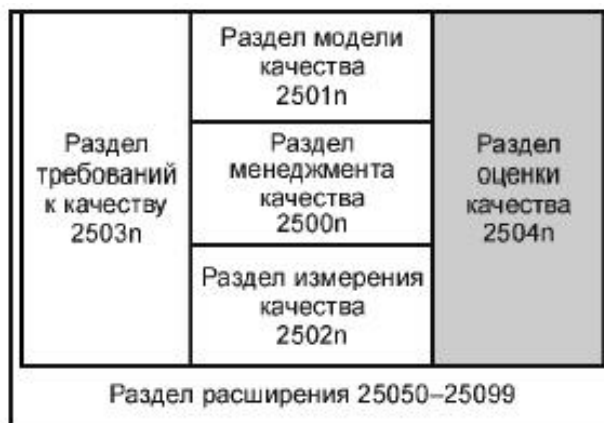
| Раздел требований к качеству 2503n | Раздел модели качества 2501n | Раздел оценки качества 2504n |
|---|---|---|
| | Раздел менеджмента качества 2500n | |
| | Раздел измерения качества 2502n | |

Раздел расширения 25050–25099